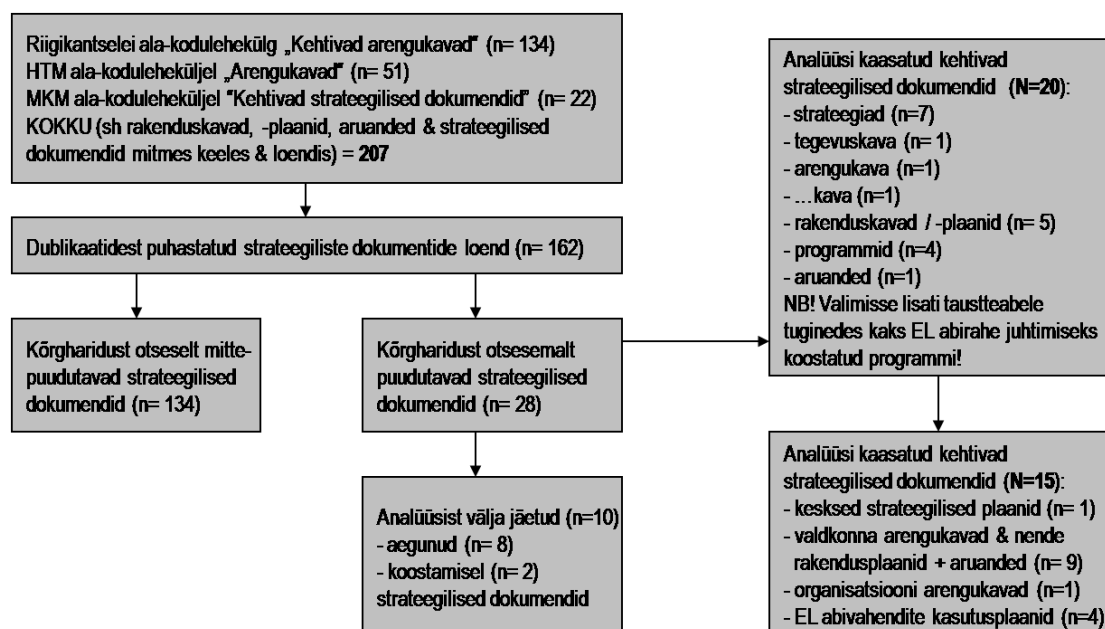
Riigikantselei ala-kodulehekülg „Kehtivad arengukavad" (n= 134)
HTM ala-koduleheküljel „Arengukavad" (n= 51)
MKM ala-koduleheküljel "Kehtivad strateegilised dokumendid" (n= 22)
KOKKU (sh rakenduskavad, -plaanid, aruanded & strateegilised dokumendid mitmes keeles & loendis) = **207**

Dublikaatidest puhastatud strateegiliste dokumentide loend (n= 162)

Kõrgharidust otseselt mitte-puudutavad strateegilised dokumendid (n= 134)

Kõrgharidust otsesemalt puudutavad strateegilised dokumendid (n= 28)

Analüüsist välja jäetud (n=10)
- aegunud (n= 8)
- koostamisel (n= 2)
strateegilised dokumendid

Analüüsi kaasatud kehtivad strateegilised dokumendid (**N=20**):
- strateegiad (n=7)
- tegevuskava (n= 1)
- arengukava (n=1)
- ...kava (n=1)
- rakenduskavad / -plaanid (n= 5)
- programmid (n=4)
- aruanded (n=1)
NB! Valimisse lisati taustteabele tuginedes kaks EL abirahe juhtimiseks koostatud programmi!

Analüüsi kaasatud kehtivad strateegilised dokumendid (**N=15**):
- kesksed strateegilised plaanid (n= 1)
- valdkonna arengukavad & nende rakendusplaanid + aruanded (n= 9)
- organisatsiooni arengukavad (n=1)
- EL abivahendite kasutusplaanid (n=4)